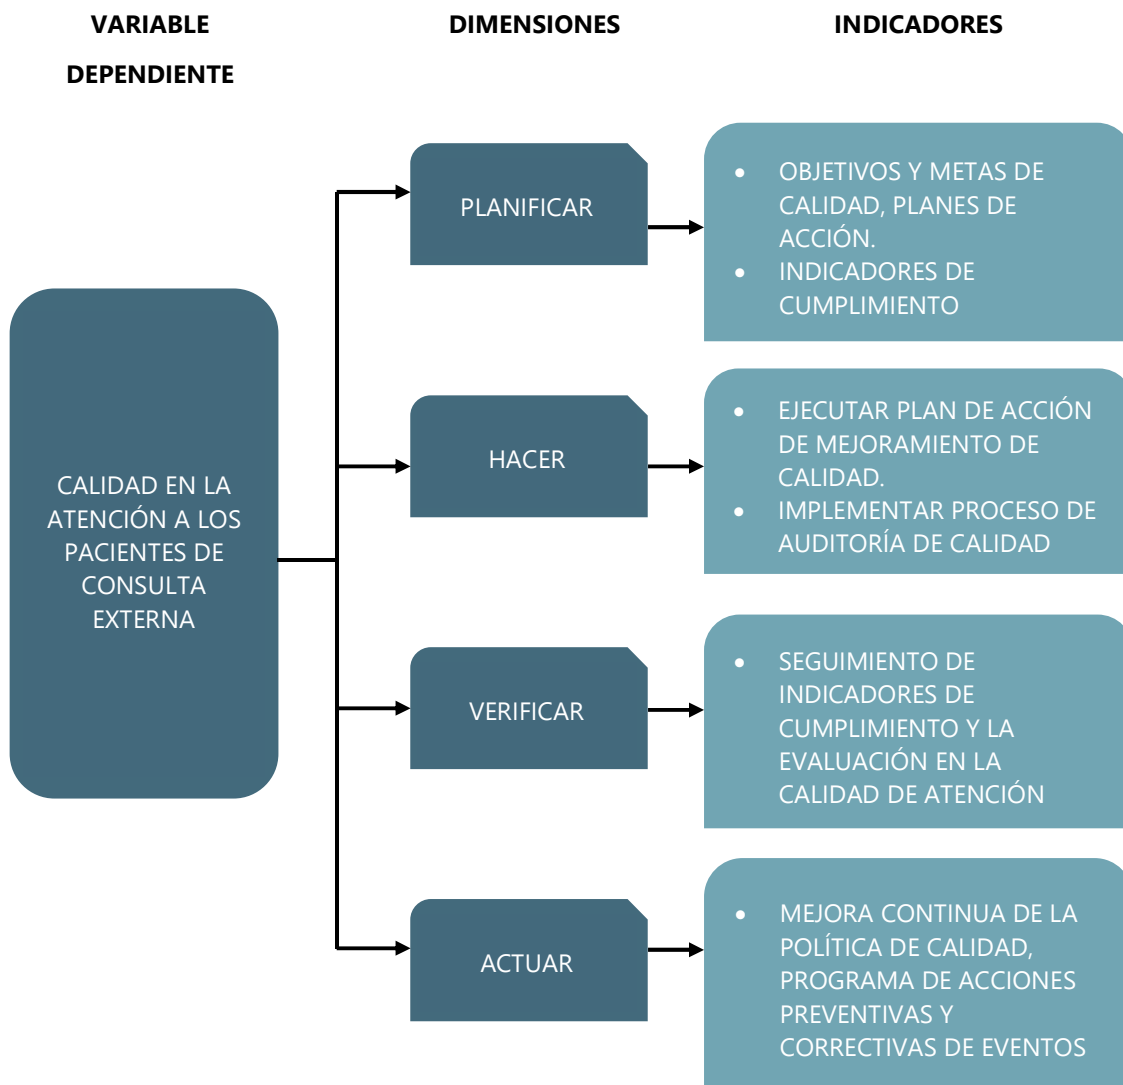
VARIABLE DEPENDIENTE

DIMENSIONES

INDICADORES

CALIDAD EN LA ATENCIÓN A LOS PACIENTES DE CONSULTA EXTERNA

PLANIFICAR

- OBJETIVOS Y METAS DE CALIDAD, PLANES DE ACCIÓN.
- INDICADORES DE CUMPLIMIENTO

HACER

- EJECUTAR PLAN DE ACCIÓN DE MEJORAMIENTO DE CALIDAD.
- IMPLEMENTAR PROCESO DE AUDITORÍA DE CALIDAD

VERIFICAR

- SEGUIMIENTO DE INDICADORES DE CUMPLIMIENTO Y LA EVALUACIÓN EN LA CALIDAD DE ATENCIÓN

ACTUAR

- MEJORA CONTINUA DE LA POLÍTICA DE CALIDAD, PROGRAMA DE ACCIONES PREVENTIVAS Y CORRECTIVAS DE EVENTOS